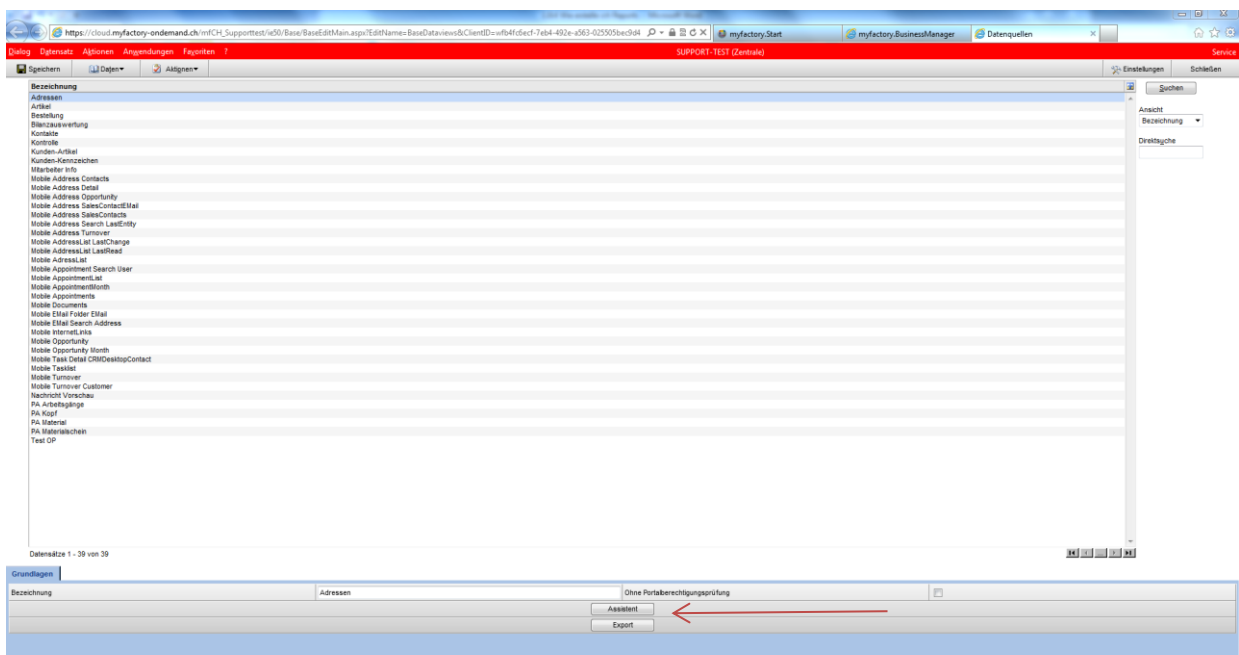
https://cloud.myfactory-ondemand.ch/mfCH_Supporttest/ie50/Base/BaseEditMain.aspx?EditName=BaseDataviews&ClientID=wfb4fc6ecf-7eb4-492e-a563-025505bec9d4

myfactory.Start

myfactory.BusinessManager

Datenquellen

Dialog Datensatz Aktionen Anwendungen Favoriten ?

SUPPORT-TEST (Zentrale)

Service

Speichern Daten Aktionen

Einstellungen Schließen

Bezeichnung
Adressen
Artikel
Bestellung
Bilanzauswertung
Kontakte
Kontrolle
Kunden-Artikel
Kunden-Kennzeichen
Mitarbeiter Info
Mobile Address Contacts
Mobile Address Detail
Mobile Address Opportunity
Mobile Address SalesContactEMail
Mobile Address SalesContacts
Mobile Address Search LastEntity
Mobile Address Turnover
Mobile AddressList LastChange
Mobile AddressList LastRead
Mobile AdressList
Mobile Appointment Search User
Mobile AppointmentList
Mobile AppointmentMonth
Mobile Appointments
Mobile Documents
Mobile EMail Folder EMail
Mobile EMail Search Address
Mobile InternetLinks
Mobile Opportunity
Mobile Opportunity Month
Mobile Task Detail CRMDesktopContact
Mobile Tasklist
Mobile Turnover
Mobile Turnover Customer
Nachricht Vorschau
PA Arbeitsgänge
PA Kopf
PA Material
PA Materialschein
Test OP

Suchen

Ansicht
Bezeichnung

Direktsuche

Datensätze 1 - 39 von 39

Grundlagen

Bezeichnung Adressen Ohne Portalberechtigungsprüfung

Assistent

Export